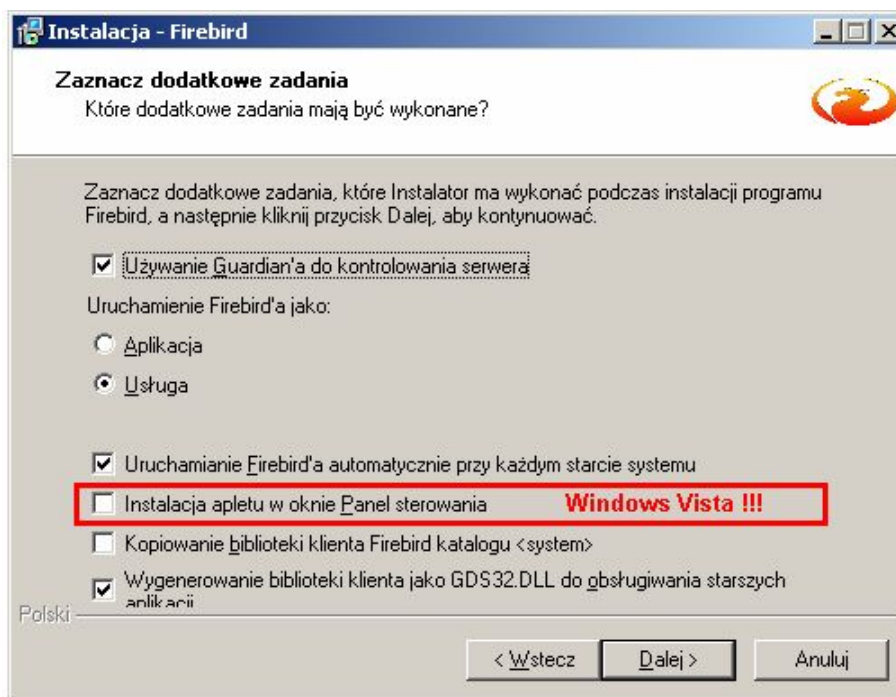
Instalacja - Firebird

Zaznacz dodatkowe zadania
Które dodatkowe zadania mają być wykonane?

Zaznacz dodatkowe zadania, które Instalator ma wykonać podczas instalacji programu Firebird, a następnie kliknij przycisk Dalej, aby kontynuować.

Używanie Guardian'a do kontrolowania serwera

Uruchamienie Firebird'a jako:

Aplikacja

Usługa

Uruchamianie Firebird'a automatycznie przy każdym starcie systemu

Instalacja apletu w oknie Panel sterowania Windows Vista !!!

Kopiowanie biblioteki klienta Firebird katalogu <system>

Wygenerowanie biblioteki klienta jako GDS32.DLL do obsługiwania starszych aplikacji

Polski

< Wstecz Dalej > Anuluj